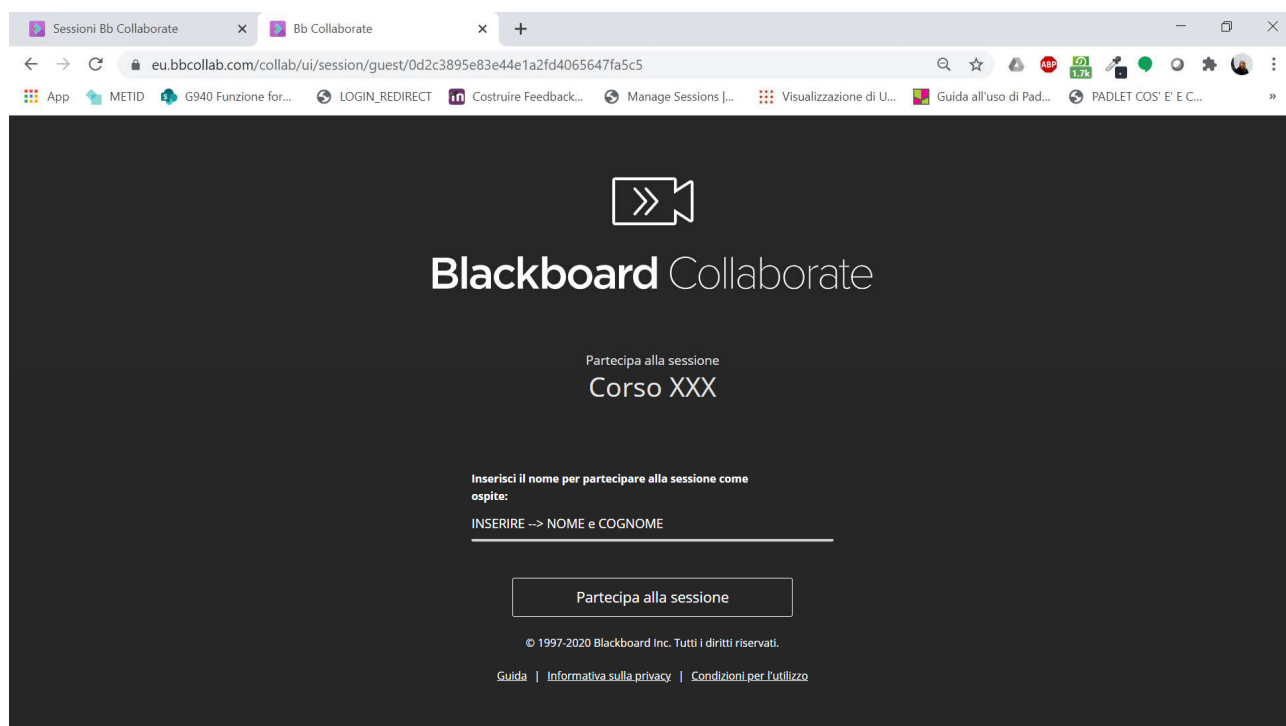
Sessioni Bb Collaborate ×
Bb Collaborate ×
+

eu.bbcollab.com/collab/ui/session/guest/0d2c3895e83e44e1a2fd4065647fa5c5

ABP 1.7k

App METID G940 Funzione for... LOGIN_REDIRECT Costruire Feedback... Manage Sessions |... Visualizzazione di U... Guida all'uso di Pad... PADLET COS' E' E C... »

Blackboard Collaborate

Partecipa alla sessione
Corso XXX

Inserisci il nome per partecipare alla sessione come ospite:
INSERIRE --> NOME e COGNOME

Partecipa alla sessione

© 1997-2020 Blackboard Inc. Tutti i diritti riservati.

Guida | Informativa sulla privacy | Condizioni per l'utilizzo